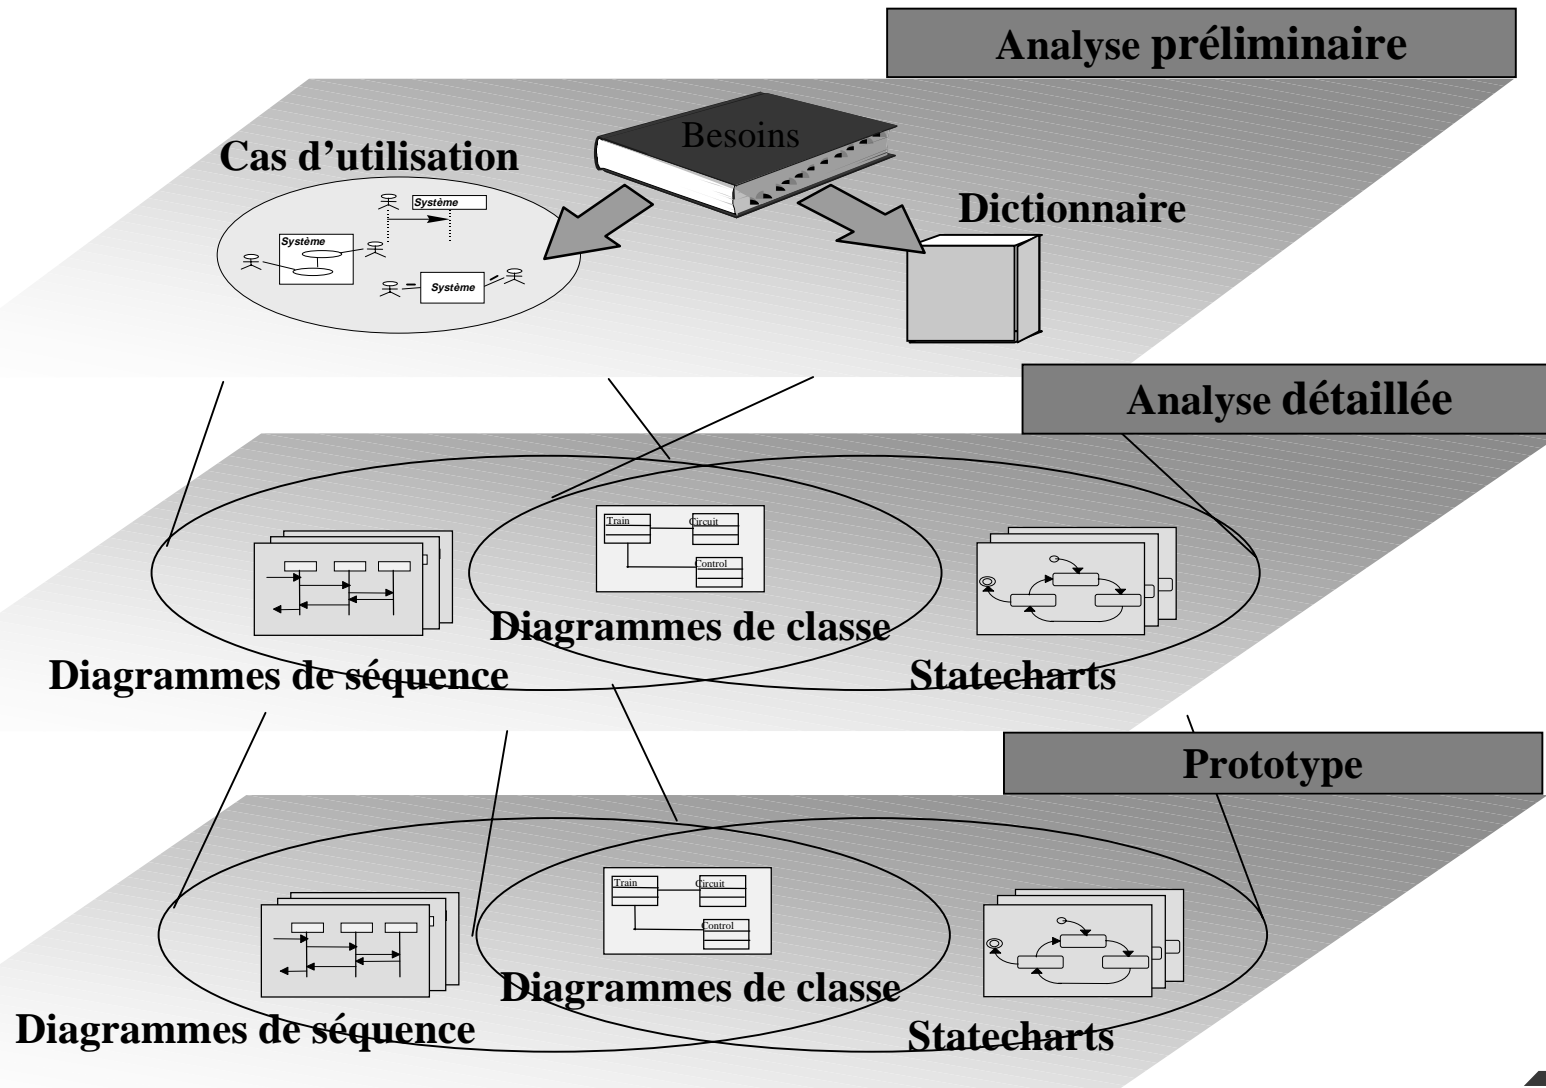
Analyse préliminaire

Cas d'utilisation

Besoins

Système

Système

Système

Dictionnaire

Analyse détaillée

Train

Circuit

Control

Diagrammes de classe

Diagrammes de séquence

Statecharts

Prototype

Train

Circuit

Control

Diagrammes de classe

Diagrammes de séquence

Statecharts